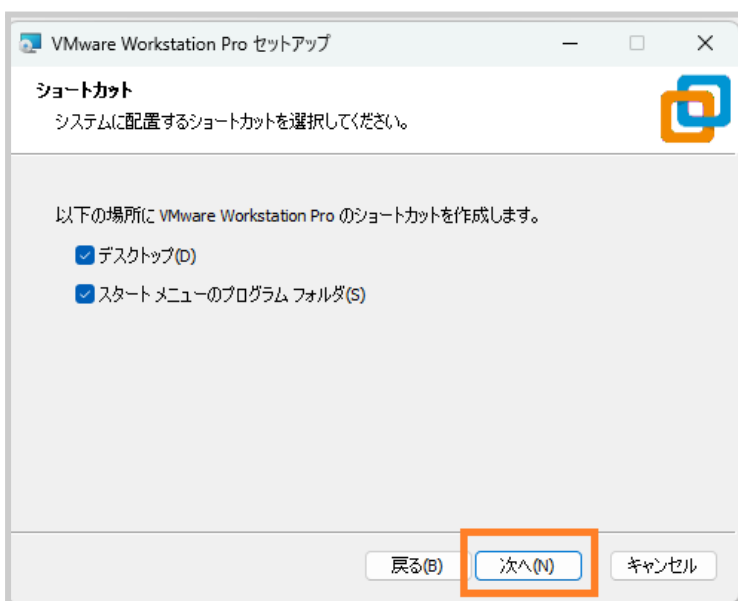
VMware Workstation Pro セットアップ

ショートカット

システムに配置するショートカットを選択してください。

以下の場所に VMware Workstation Pro のショートカットを作成します。

デスクトップ(D)

スタート メニューのプログラム フォルダ(S)

戻る(B)

次へ(N)

キャンセル